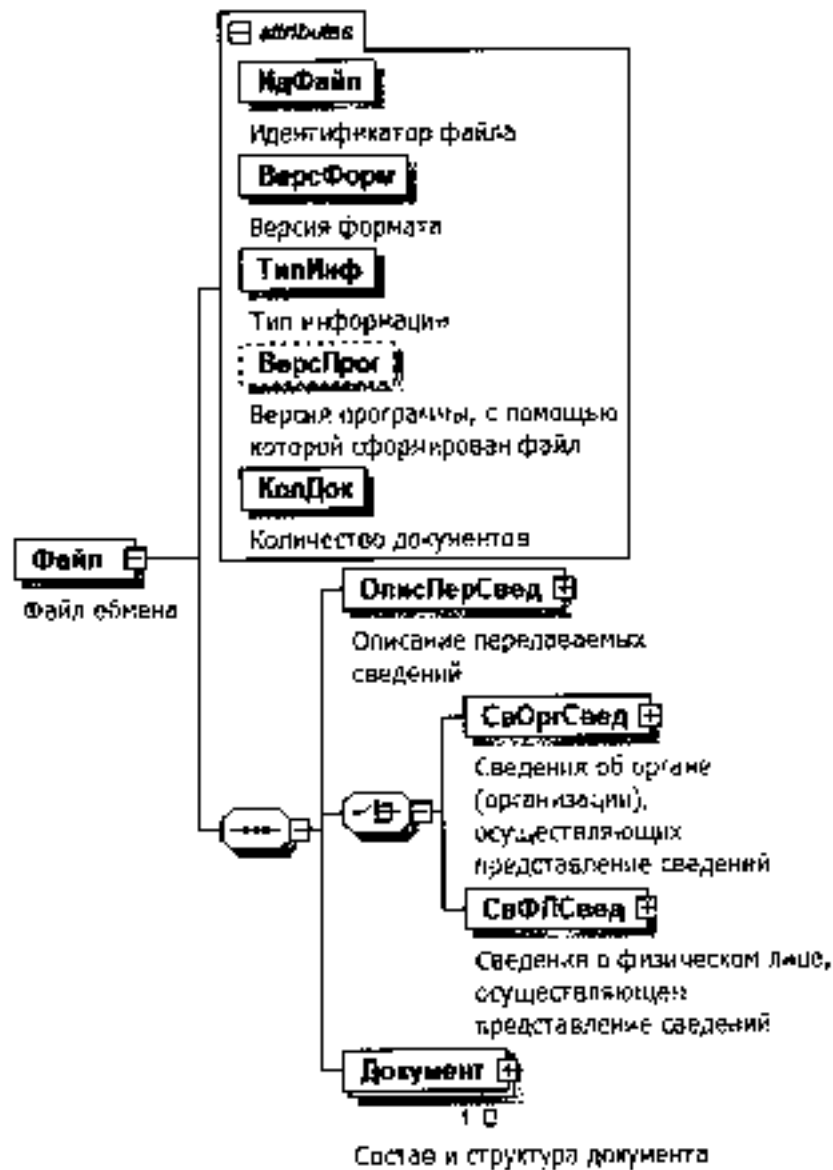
attributes

ИдФайл

Идентификатор файла

ВерсФорм

Версия формата

ТипИнф

Тип информации

ВерсПрог

Версия программы, с помощью которой сформирован файл

КолДок

Количество документов

Файл

Файл обмена

ОписПерСвед

Описание передаваемых сведений

СвОргСвед

Сведения об органе (организации), осуществляющих представление сведений

СвФЛСвед

Сведения о физическом лице, осуществляющем представление сведений

Документ

1..0

Состав и структура документа